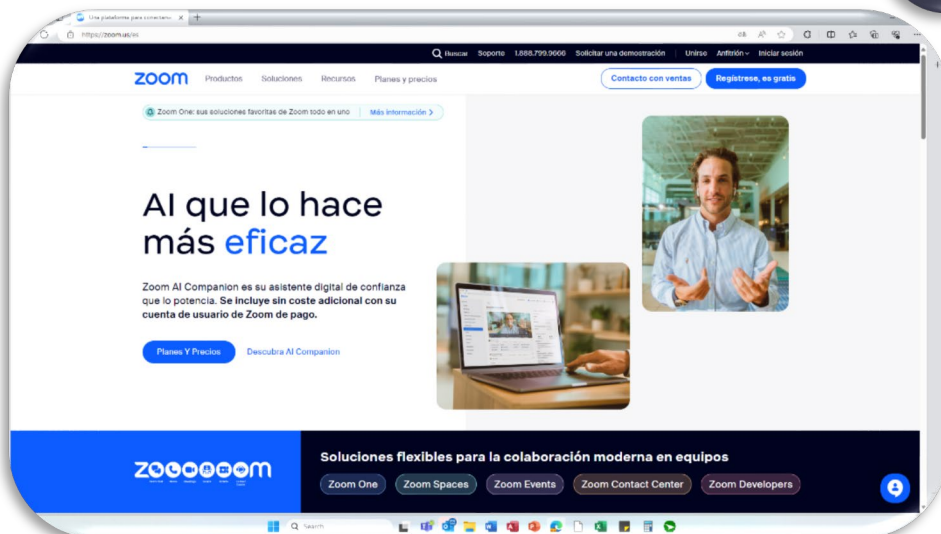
Una plataforma para conectarse ×

https://zoom.us/es

Buscar Soporte 1.888.799.9666 Solicitar una demostración Unirse Anfitrión Iniciar sesión

zoom Productos Soluciones Recursos Planes y precios

Contacto con ventas Regístrese, es gratis

Zoom One: sus soluciones favoritas de Zoom todo en uno Más información >

AI que lo hace más eficaz

Zoom AI Companion es su asistente digital de confianza que lo potencia. Se incluye sin coste adicional con su cuenta de usuario de Zoom de pago.

Planes Y Precios Descubra AI Companion

Soluciones flexibles para la colaboración moderna en equipos

Zoom One Zoom Spaces Zoom Events Zoom Contact Center Zoom Developers

Search